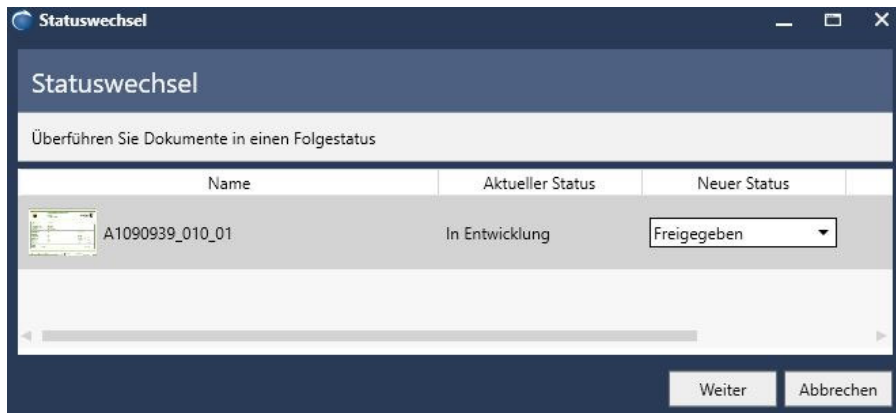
Statuswechsel

Statuswechsel

Überführen Sie Dokumente in einen Folgestatus

| Name | Aktueller Status | Neuer Status |
|---|---|---|
| A1090939_010_01 | In Entwicklung | Freigegeben |

Weiter Abbrechen